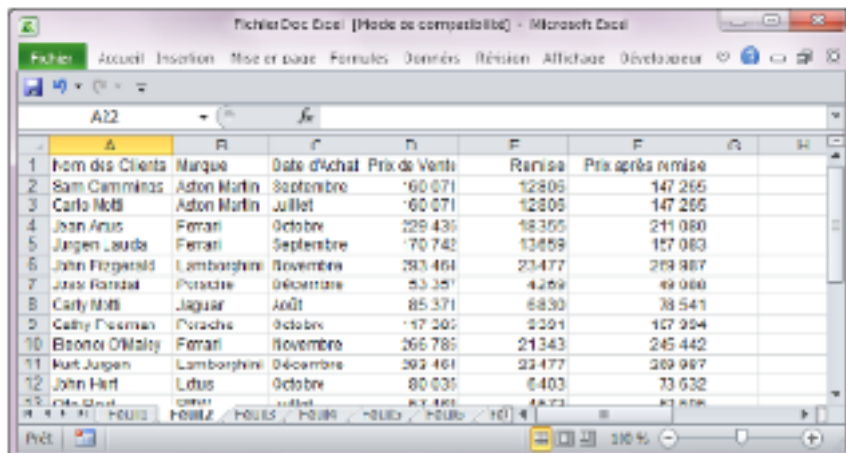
FichierDoc Excel [Mode de compatibilité] - Microsoft Excel

Fichier Accueil Insertion Mise en page Formules Données Révision Affichage Développeur

A22 $f_x$

| | A | B | C | D | E | F | G | H |
|---|---|---|---|---|---|---|---|---|
| 1 | Nom des Clients | Marque | Date d'Achat | Prix de Vente | Remise | Prix après remise | | |
| 2 | Sam Cummings | Aston Martin | Septembre | 160 071 | 12806 | 147 265 | | |
| 3 | Carlo Notti | Aston Martin | Juillet | 160 071 | 12806 | 147 265 | | |
| 4 | Jean Arus | Ferrari | Octobre | 229 436 | 18355 | 211 080 | | |
| 5 | Jurgen Lauda | Ferrari | Septembre | 170 742 | 13659 | 157 083 | | |
| 6 | John Fitzgerald | Lamborghini | Novembre | 293 464 | 23477 | 269 987 | | |
| 7 | Jose Randal | Porsche | Décembre | 53 357 | 4269 | 49 088 | | |
| 8 | Carly Notti | Jaguar | Août | 85 371 | 6830 | 78 541 | | |
| 9 | Cathy Freeman | Porsche | Octobre | 117 392 | 9391 | 107 994 | | |
| 10 | Eleonor O'Maley | Ferrari | Novembre | 266 785 | 21343 | 245 442 | | |
| 11 | Kurt Jurgen | Lamborghini | Décembre | 293 464 | 23477 | 269 987 | | |
| 12 | John Hurt | Lotus | Octobre | 80 035 | 6403 | 73 632 | | |
| 13 | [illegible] | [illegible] | Juillet | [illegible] | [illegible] | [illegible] | | |

Feuil1 Feuil2 Feuil3 Feuil4 Feuil5 Feuil6 Feuil7

Prêt 100 %